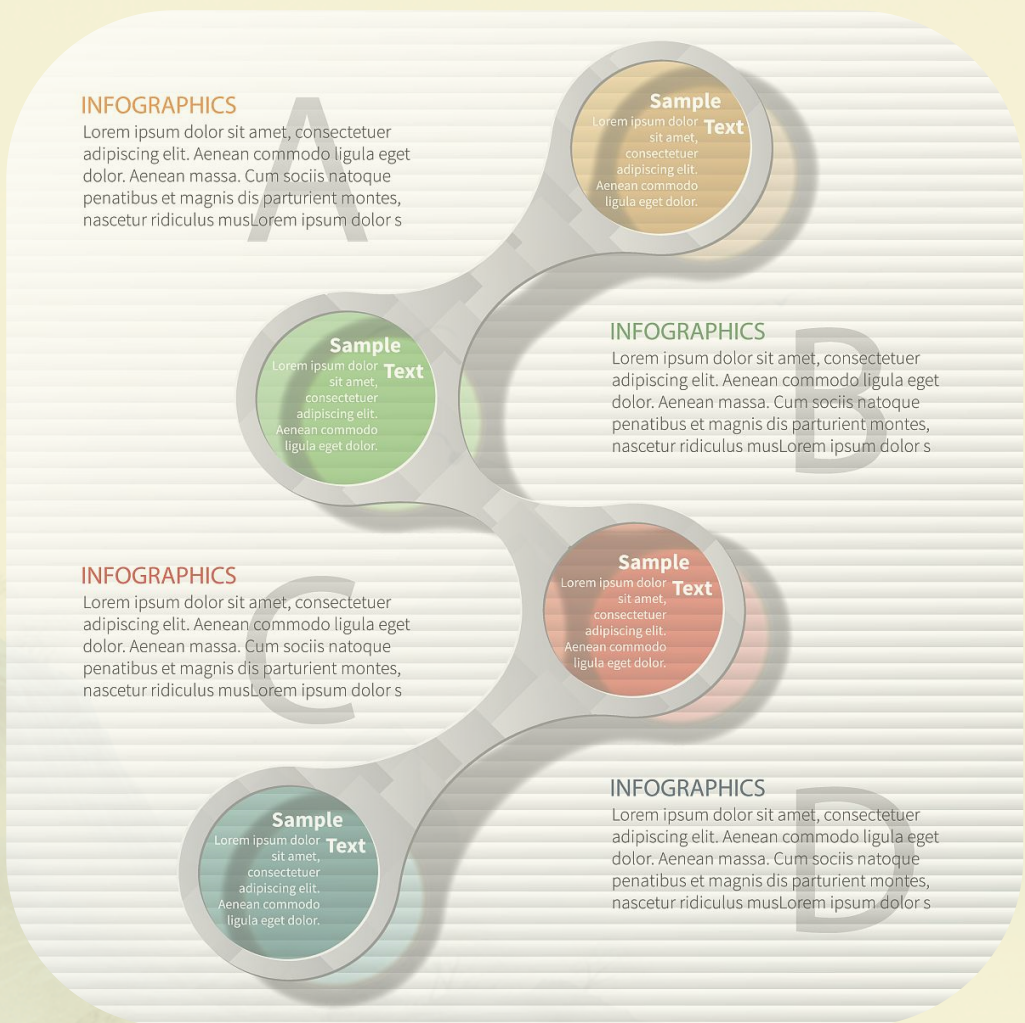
INFOGRAPHICS
Lorem ipsum dolor sit amet, consectetuer adipiscing elit. Aenean commodo ligula eget dolor. Aenean massa. Cum sociis natoque penatibus et magnis dis parturient montes, nascetur ridiculus musLorem ipsum dolor s

A

Sample Text
Lorem ipsum dolor sit amet, consectetuer adipiscing elit. Aenean commodo ligula eget dolor.

Sample Text
Lorem ipsum dolor sit amet, consectetuer adipiscing elit. Aenean commodo ligula eget dolor.

INFOGRAPHICS
Lorem ipsum dolor sit amet, consectetuer adipiscing elit. Aenean commodo ligula eget dolor. Aenean massa. Cum sociis natoque penatibus et magnis dis parturient montes, nascetur ridiculus musLorem ipsum dolor s

B

INFOGRAPHICS
Lorem ipsum dolor sit amet, consectetuer adipiscing elit. Aenean commodo ligula eget dolor. Aenean massa. Cum sociis natoque penatibus et magnis dis parturient montes, nascetur ridiculus musLorem ipsum dolor s

C

Sample Text
Lorem ipsum dolor sit amet, consectetuer adipiscing elit. Aenean commodo ligula eget dolor.

INFOGRAPHICS
Lorem ipsum dolor sit amet, consectetuer adipiscing elit. Aenean commodo ligula eget dolor. Aenean massa. Cum sociis natoque penatibus et magnis dis parturient montes, nascetur ridiculus musLorem ipsum dolor s

D

Sample Text
Lorem ipsum dolor sit amet, consectetuer adipiscing elit. Aenean commodo ligula eget dolor.